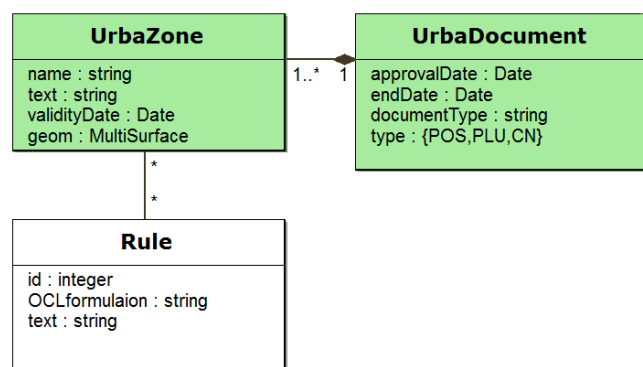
UrbaZone
name : string
text : string
validityDate : Date
geom : MultiSurface

1..* 1

UrbaDocument
approvalDate : Date
endDate : Date
documentType : string
type : {POS,PLU,CN}

*
*

Rule
id : integer
OCLformulaion : string
text : string